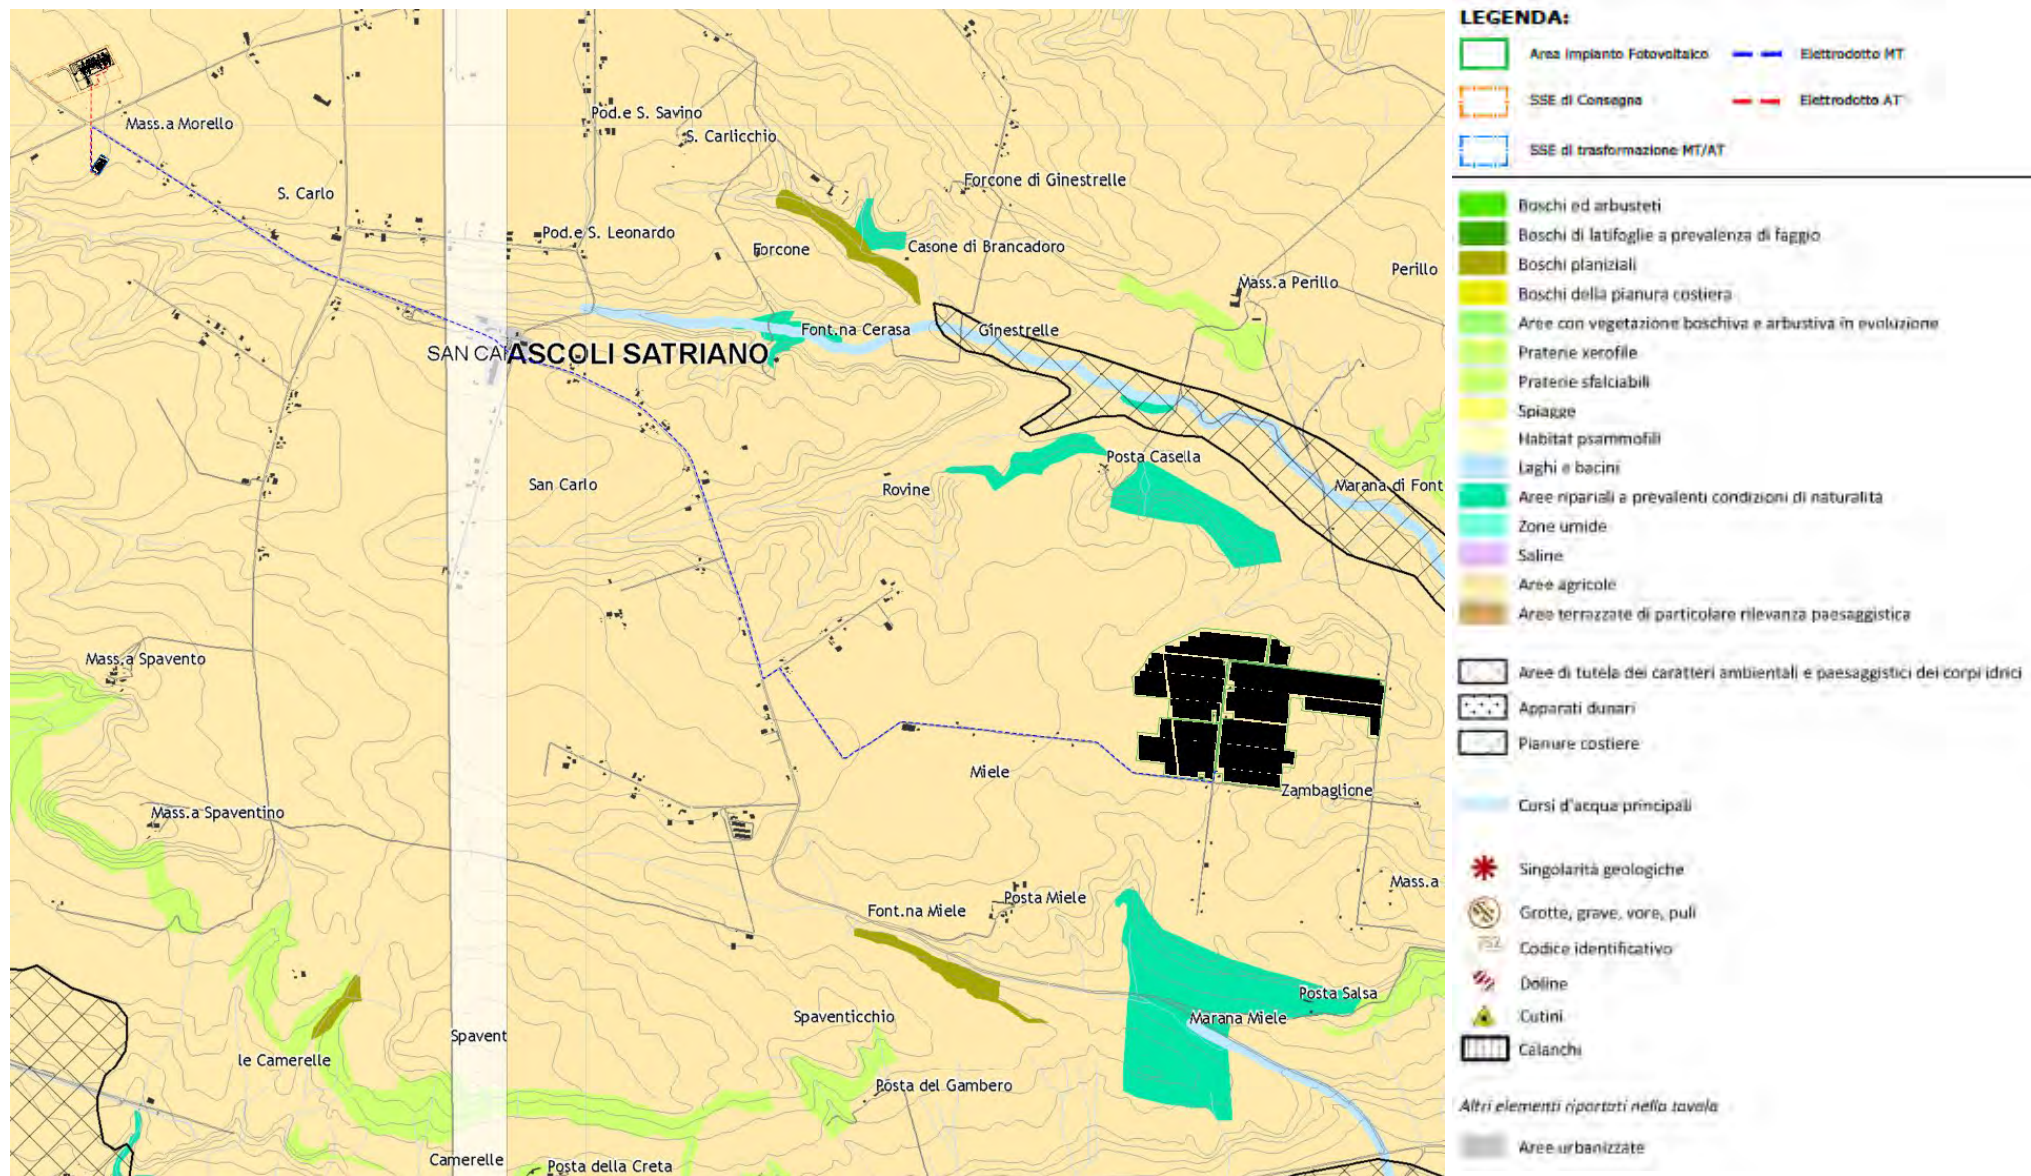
Mass.a Morello
Pod.e S. Savino
S. Carlicchio
S. Carlo
Forcone di Ginestrelle
Pod.e S. Leonardo
Forcone
Casone di Brancadoro
Perillo
Mass.a Perillo
Font.na Cerasa
Ginestrelle
SAN CA ASCOLI SATRIANO
Posta Casella
San Carlo
Rovine
Marana di Font
Mass.a Spavento
Miele
Zambaglione
Mass.a Spaventino
Mass.a
Font.na Miele
Posta Miele
Posta Salsa
Marana Miele
Spaventicchio
Spavent
le Camerelle
Posta del Gambero
Camerelle
Posta della Creta

LEGENDA:
Area impianto Fotovoltaico
Elettrodotto MT
SSE di Consegna
Elettrodotto AT
SSE di trasformazione MT/AT

Boschi ed arbusteti
Boschi di latifoglie a prevalenza di faggio
Boschi planiziali
Boschi della pianura costiera
Aree con vegetazione boschiva e arbustiva in evoluzione
Praterie xerofile
Praterie sfalciabili
Spiagge
Habitat psammofili
Laghi e bacini
Aree ripariali a prevalenti condizioni di naturalità
Zone umide
Saline
Aree agricole
Aree terrazzate di particolare rilevanza paesaggistica

Aree di tutela dei caratteri ambientali e paesaggistici dei corpi idrici
Apparati dunari
Pianure costiere

Corsi d'acqua principali

Singolarità geologiche
Grotte, grave, vore, puli
Codice identificativo
Doline
Cutini
Calanchi

Altri elementi riportati nella tavola
Aree urbanizzate